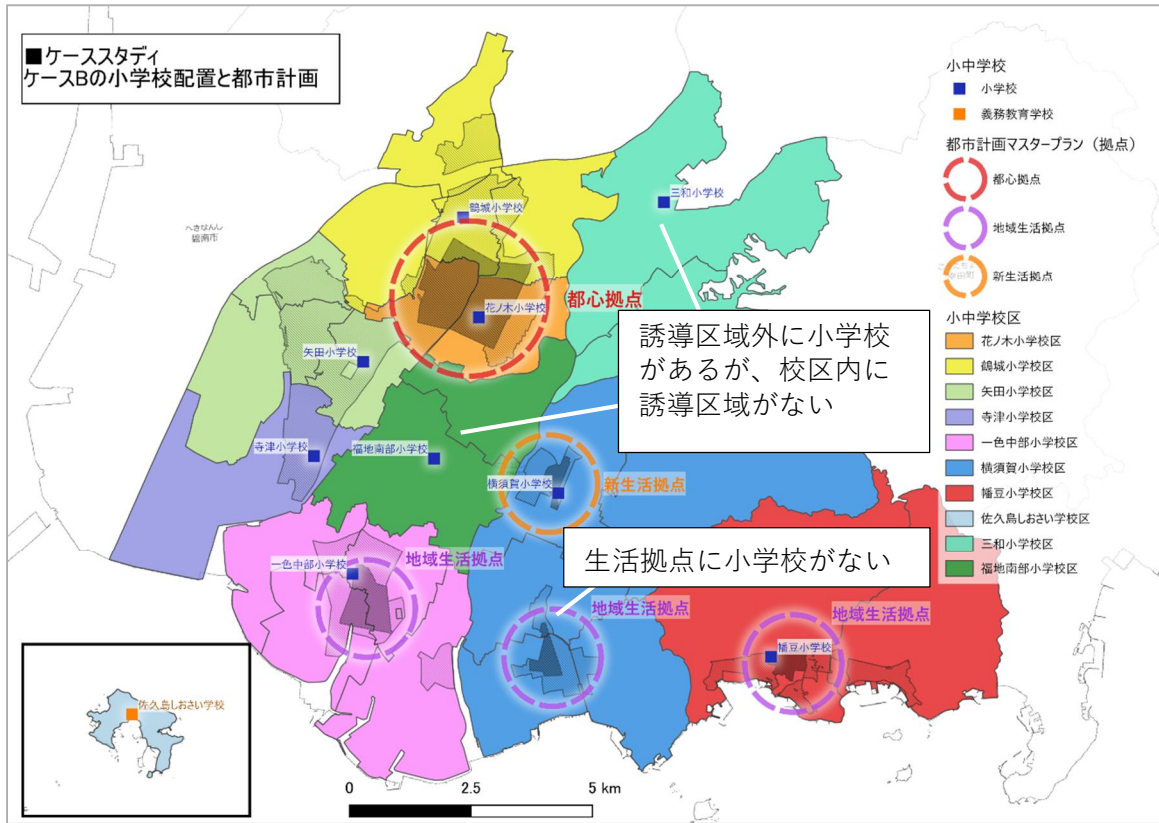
■ケーススタディ
ケースBの小学校配置と都市計画

小中学校
小学校
義務教育学校
都市計画マスタープラン（拠点）
都心拠点
地域生活拠点
新生活拠点
小中学校区
花ノ木小学校区
鶴城小学校区
矢田小学校区
寺津小学校区
一色中部小学校区
横須賀小学校区
幡豆小学校区
佐久島しおさい学校区
三和小学校区
福地南部小学校区

へきなんし
碧南市

鶴城小学校
三和小学校
花ノ木小学校
都心拠点
矢田小学校
寺津小学校
福地南部小学校
横須賀小学校
新生活拠点
一色中部小学校
地域生活拠点
地域生活拠点
地域生活拠点
幡豆小学校
佐久島しおさい学校

誘導区域外に小学校があるが、校区内に誘導区域がない

生活拠点に小学校がない

0　2.5　5 km